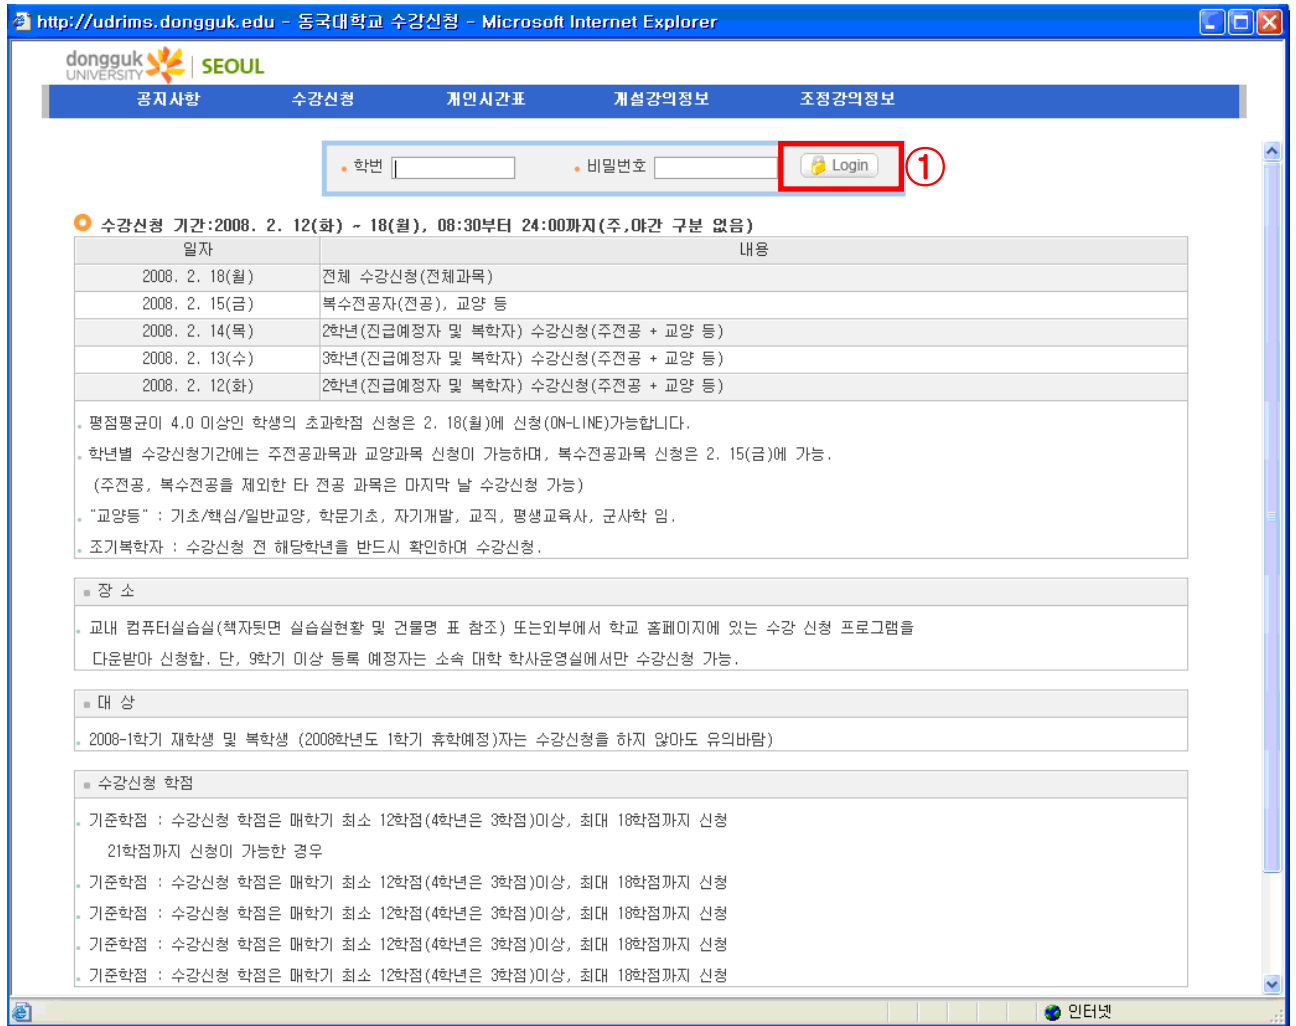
http://udrims.dongguk.edu - 동국대학교 수강신청 - Microsoft Internet Explorer

dongguk UNIVERSITY | SEOUL

공지사항 수강신청 개인시간표 개설강의정보 조정강의정보

학번 비밀번호 Login ①

수강신청 기간:2008. 2. 12(화) ~ 18(월), 08:30부터 24:00까지(주,야간 구분 없음)

| 일자 | 내용 |
|---|---|
| 2008. 2. 18(월) | 전체 수강신청(전체과목) |
| 2008. 2. 15(금) | 복수전공자(전공), 교양 등 |
| 2008. 2. 14(목) | 2학년(진급예정자 및 복학자) 수강신청(주전공 + 교양 등) |
| 2008. 2. 13(수) | 3학년(진급예정자 및 복학자) 수강신청(주전공 + 교양 등) |
| 2008. 2. 12(화) | 2학년(진급예정자 및 복학자) 수강신청(주전공 + 교양 등) |

. 평점평균이 4.0 이상인 학생의 초과학점 신청은 2. 18(월)에 신청(ON-LINE)가능합니다.
. 학년별 수강신청기간에는 주전공과목과 교양과목 신청이 가능하며, 복수전공과목 신청은 2. 15(금)에 가능.
(주전공, 복수전공을 제외한 타 전공 과목은 마지막 날 수강신청 가능)
. "교양등" : 기초/핵심/일반교양, 학문기초, 자기개발, 교직, 평생교육사, 군사학 임.
. 조기복학자 : 수강신청 전 해당학년을 반드시 확인하여 수강신청.

장 소
. 교내 컴퓨터실습실(책자뒷면 실습실현황 및 건물명 표 참조) 또는외부에서 학교 홈페이지에 있는 수강 신청 프로그램을 다운받아 신청함. 단, 9학기 이상 등록 예정자는 소속 대학 학사운영실에서만 수강신청 가능.

대 상
. 2008-1학기 재학생 및 복학생 (2008학년도 1학기 휴학예정)자는 수강신청을 하지 않아도 유의바람)

수강신청 학점
. 기준학점 : 수강신청 학점은 매학기 최소 12학점(4학년은 3학점)이상, 최대 18학점까지 신청
21학점까지 신청이 가능한 경우
. 기준학점 : 수강신청 학점은 매학기 최소 12학점(4학년은 3학점)이상, 최대 18학점까지 신청
. 기준학점 : 수강신청 학점은 매학기 최소 12학점(4학년은 3학점)이상, 최대 18학점까지 신청
. 기준학점 : 수강신청 학점은 매학기 최소 12학점(4학년은 3학점)이상, 최대 18학점까지 신청
. 기준학점 : 수강신청 학점은 매학기 최소 12학점(4학년은 3학점)이상, 최대 18학점까지 신청

인터넷